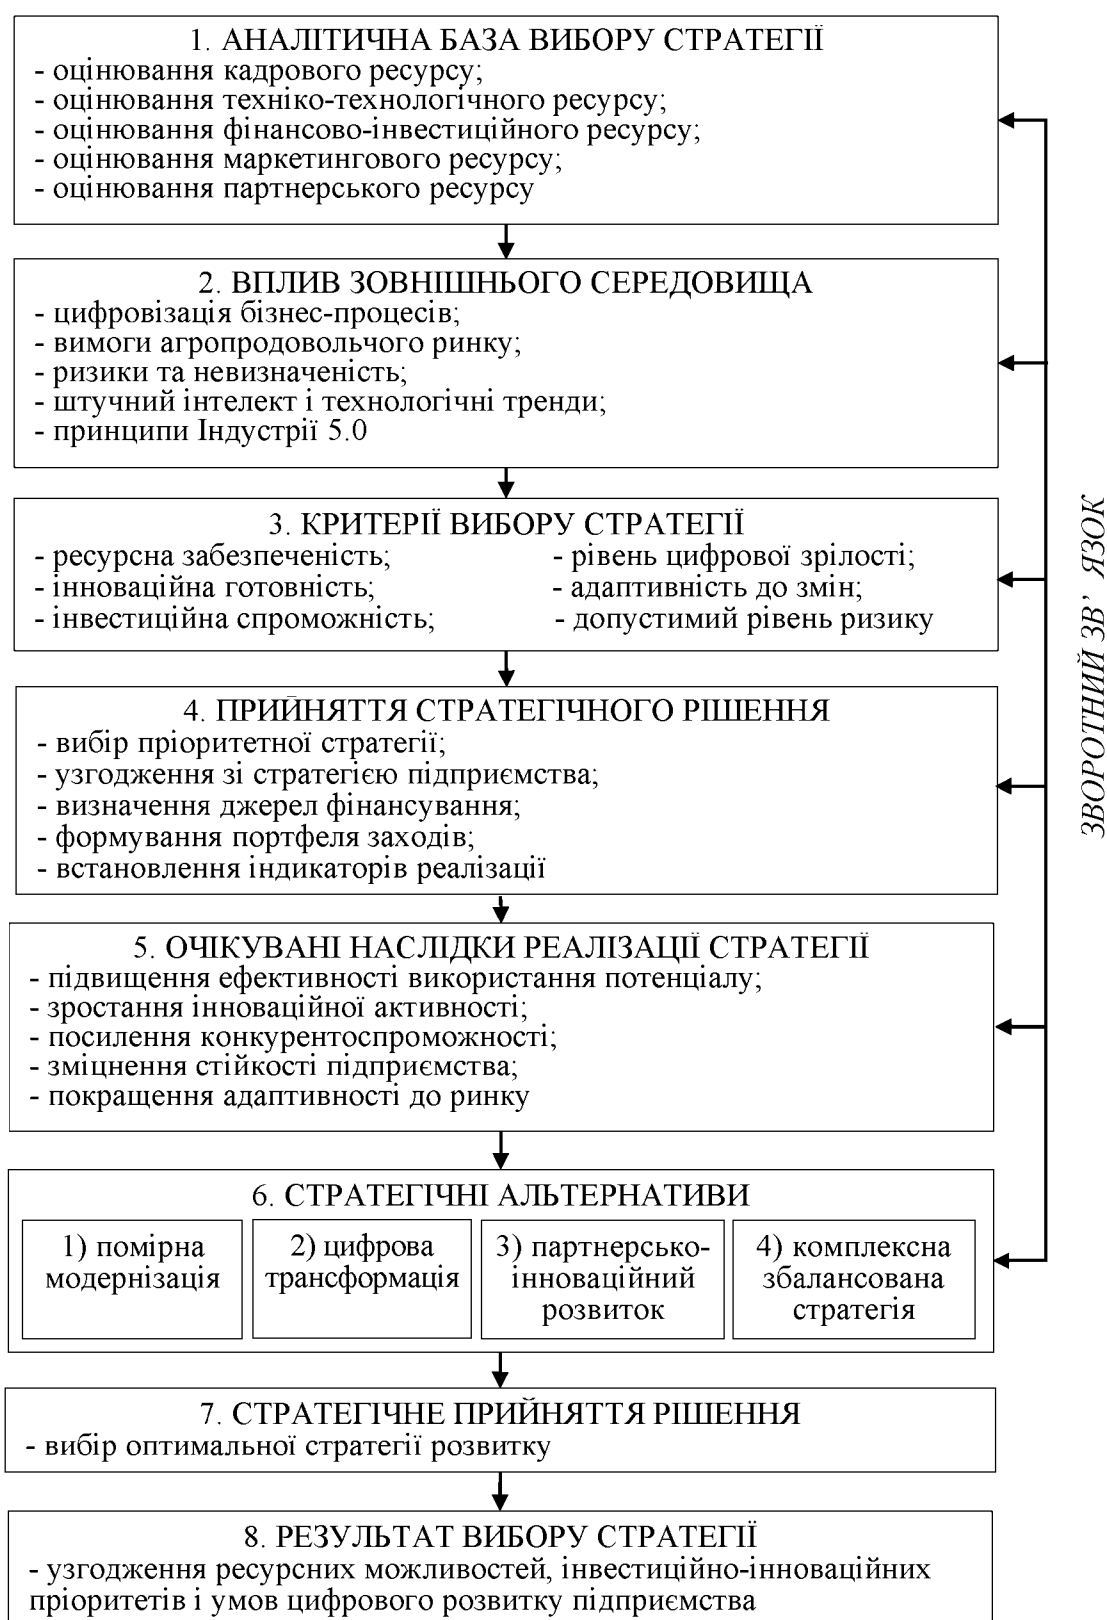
1. АНАЛІТИЧНА БАЗА ВИБОРУ СТРАТЕГІЇ
- оцінювання кадрового ресурсу;
- оцінювання техніко-технологічного ресурсу;
- оцінювання фінансово-інвестиційного ресурсу;
- оцінювання маркетингового ресурсу;
- оцінювання партнерського ресурсу

2. ВПЛИВ ЗОВНІШНЬОГО СЕРЕДОВИЩА
- цифровізація бізнес-процесів;
- вимоги агропродовольчого ринку;
- ризики та невизначеність;
- штучний інтелект і технологічні тренди;
- принципи Індустрії 5.0

3. КРИТЕРІЇ ВИБОРУ СТРАТЕГІЇ
- ресурсна забезпеченість;
- інноваційна готовність;
- інвестиційна спроможність;
- рівень цифрової зрілості;
- адаптивність до змін;
- допустимий рівень ризику

4. ПРИЙНЯТТЯ СТРАТЕГІЧНОГО РІШЕННЯ
- вибір пріоритетної стратегії;
- узгодження зі стратегією підприємства;
- визначення джерел фінансування;
- формування портфеля заходів;
- встановлення індикаторів реалізації

5. ОЧІКУВАНІ НАСЛІДКИ РЕАЛІЗАЦІЇ СТРАТЕГІЇ
- підвищення ефективності використання потенціалу;
- зростання інноваційної активності;
- посилення конкурентоспроможності;
- зміцнення стійкості підприємства;
- покращення адаптивності до ринку

6. СТРАТЕГІЧНІ АЛЬТЕРНАТИВИ
1) помірна модернізація
2) цифрова трансформація
3) партнерсько-інноваційний розвиток
4) комплексна збалансована стратегія

7. СТРАТЕГІЧНЕ ПРИЙНЯТТЯ РІШЕННЯ
- вибір оптимальної стратегії розвитку

8. РЕЗУЛЬТАТ ВИБОРУ СТРАТЕГІЇ
- узгодження ресурсних можливостей, інвестиційно-інноваційних пріоритетів і умов цифрового розвитку підприємства

ЗВОРОТНИЙ ЗВ' ЯЗОК